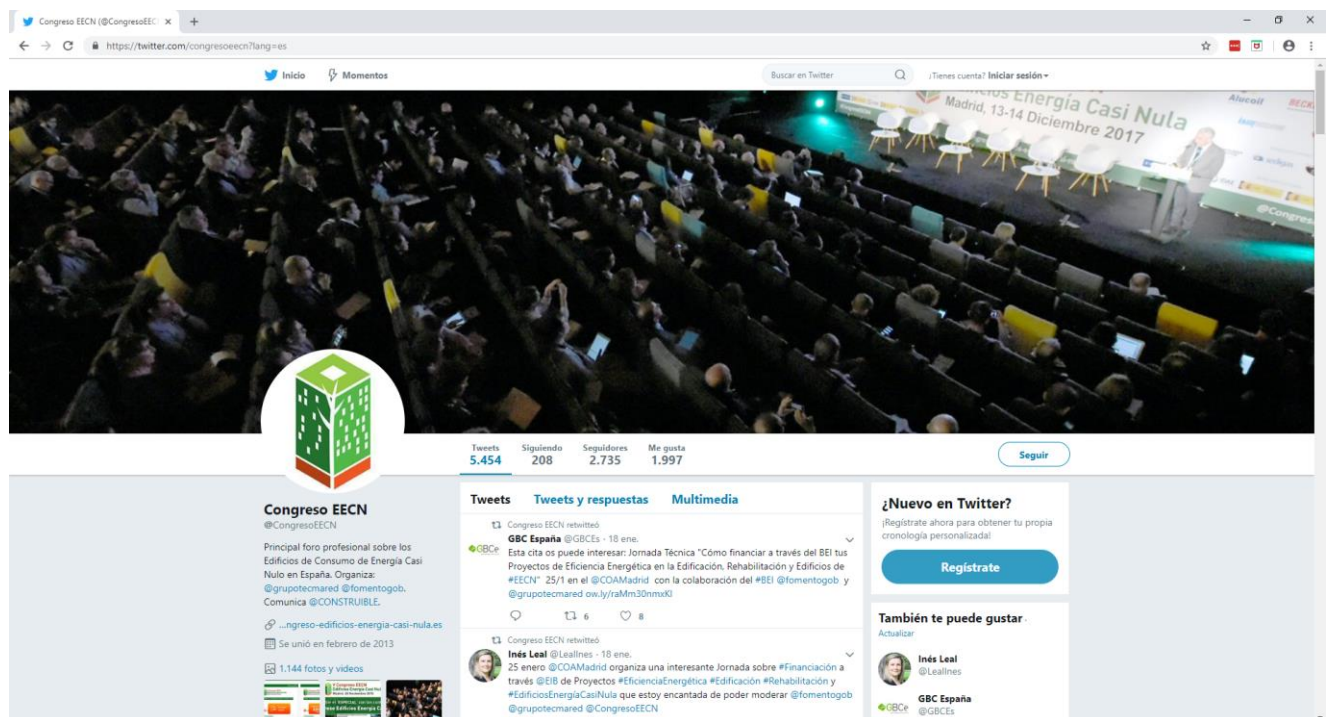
Congreso EECN (@CongresoEEC ×

https://twitter.com/congresoeecn?lang=es

Inicio Momentos

Buscar en Twitter

¿Tienes cuenta? Iniciar sesión

Madrid, 13-14 Diciembre 2017
Energía Casi Nula
Alucoil

Tweets 5.454 Siguiendo 208 Seguidores 2.735 Me gusta 1.997

Seguir

Congreso EECN
@CongresoEECN

Principal foro profesional sobre los Edificios de Consumo de Energía Casi Nulo en España. Organiza: @grupotecmared @fomentogob. Comunica @CONSTRUIBLE.

...ngreso-edificios-energia-casi-nula.es

Se unió en febrero de 2013

1.144 fotos y videos

Tweets Tweets y respuestas Multimedia

Congreso EECN retwitteó
GBC España @GBCEs · 18 ene.
Esta cita os puede interesar: Jornada Técnica "Cómo financiar a través del BEI tus Proyectos de Eficiencia Energética en la Edificación, Rehabilitación y Edificios de #EECN" 25/1 en el @COAMadrid con la colaboración del #BEI @fomentogob y @grupotecmared ow.ly/raMm30nmxKl

6 8

Congreso EECN retwitteó
Inés Leal @Leallnes · 18 ene.
25 enero @COAMadrid organiza una interesante Jornada sobre #Financiación a través @EIB de Proyectos #EficienciaEnergética #Edificación #Rehabilitación y #EdificiosEnergíaCasiNula que estoy encantada de poder moderar @fomentogob @grupotecmared @CongresoEECN

¿Nuevo en Twitter?
¡Regístrate ahora para obtener tu propia cronología personalizada!

Regístrate

También te puede gustar ·
Actualizar

Inés Leal
@Leallnes

GBC España
@GBCEs